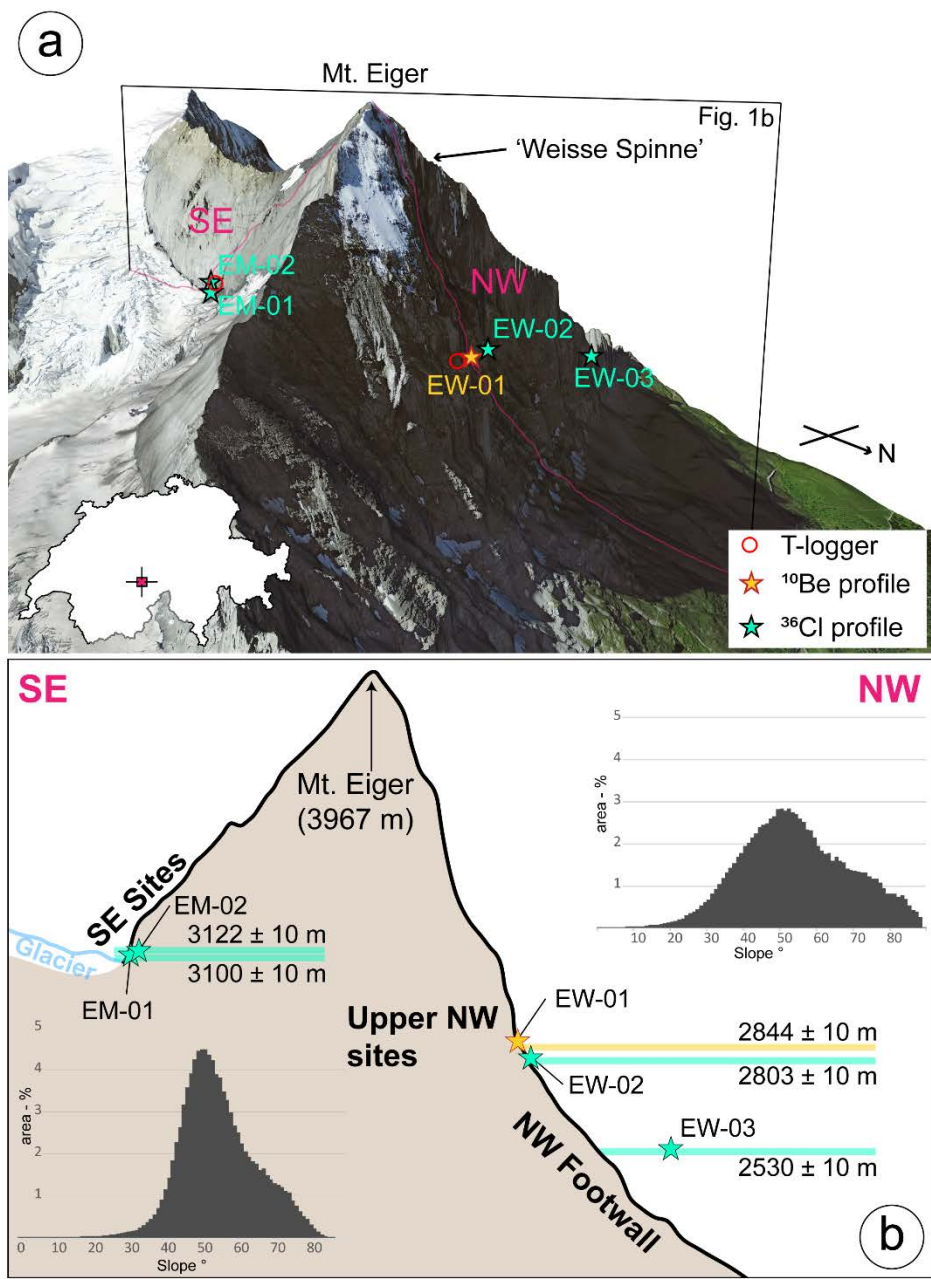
a

Mt. Eiger

Fig. 1b

'Weisse Spinne'

SE

EM-02

EM-01

NW

EW-02

EW-01

EW-03

N

T-logger

$^{10}$Be profile

$^{36}$Cl profile

SE

NW

Mt. Eiger (3967 m)

SE Sites

EM-02

3122 ± 10 m

3100 ± 10 m

Glacier

EM-01

Upper NW sites

EW-01

2844 ± 10 m

EW-02

2803 ± 10 m

EW-03

2530 ± 10 m

NW Footwall

area - %

Slope °

5
4
3
2
1

10 20 30 40 50 60 70 80

area - %

Slope °

5
4
3
2
1

0 10 20 30 40 50 60 70 80

b